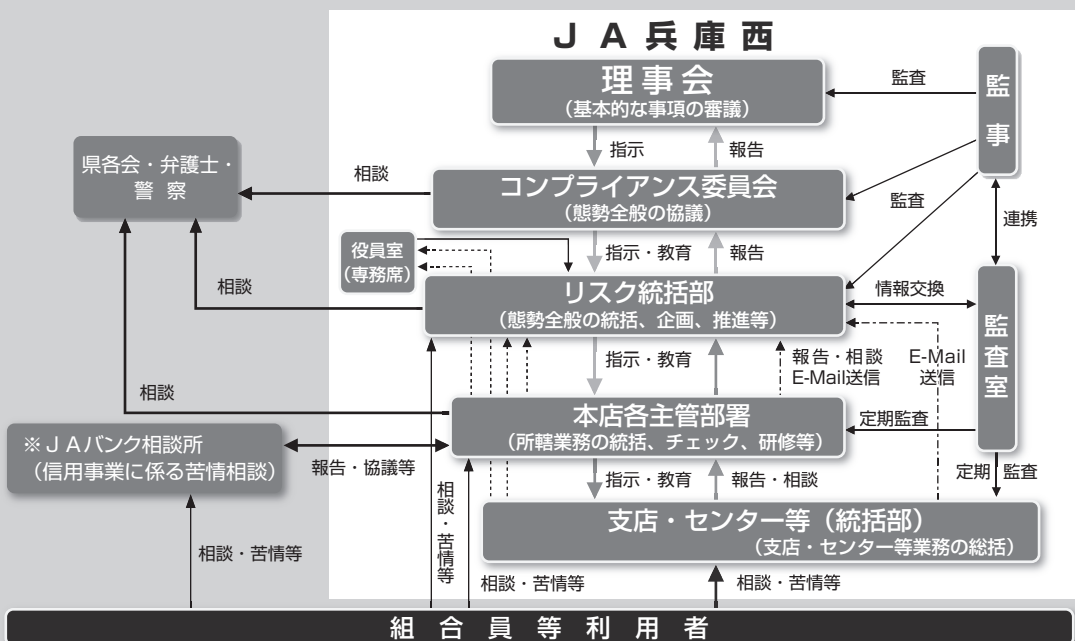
ＪＡ兵庫西

理事会
（基本的な事項の審議）

監査

監事

県各会・弁護士・警察

相談

指示

報告

コンプライアンス委員会
（態勢全般の協議）

監査

連携

役員室
（専務席）

指示・教育

報告

相談

リスク統括部
（態勢全般の統括、企画、推進等）

情報交換

監査室

指示・教育

報告・相談
E-Mail送信

E-Mail
送信

相談

本店各主管部署
（所轄業務の統括、チェック、研修等）

定期監査

※ＪＡバンク相談所
（信用事業に係る苦情相談）

報告・協議等

相談・苦情等

指示・教育

報告・相談

定期

監査

支店・センター等（統括部）
（支店・センター等業務の総括）

相談・苦情等

相談・苦情等

相談・苦情等

組合員等利用者